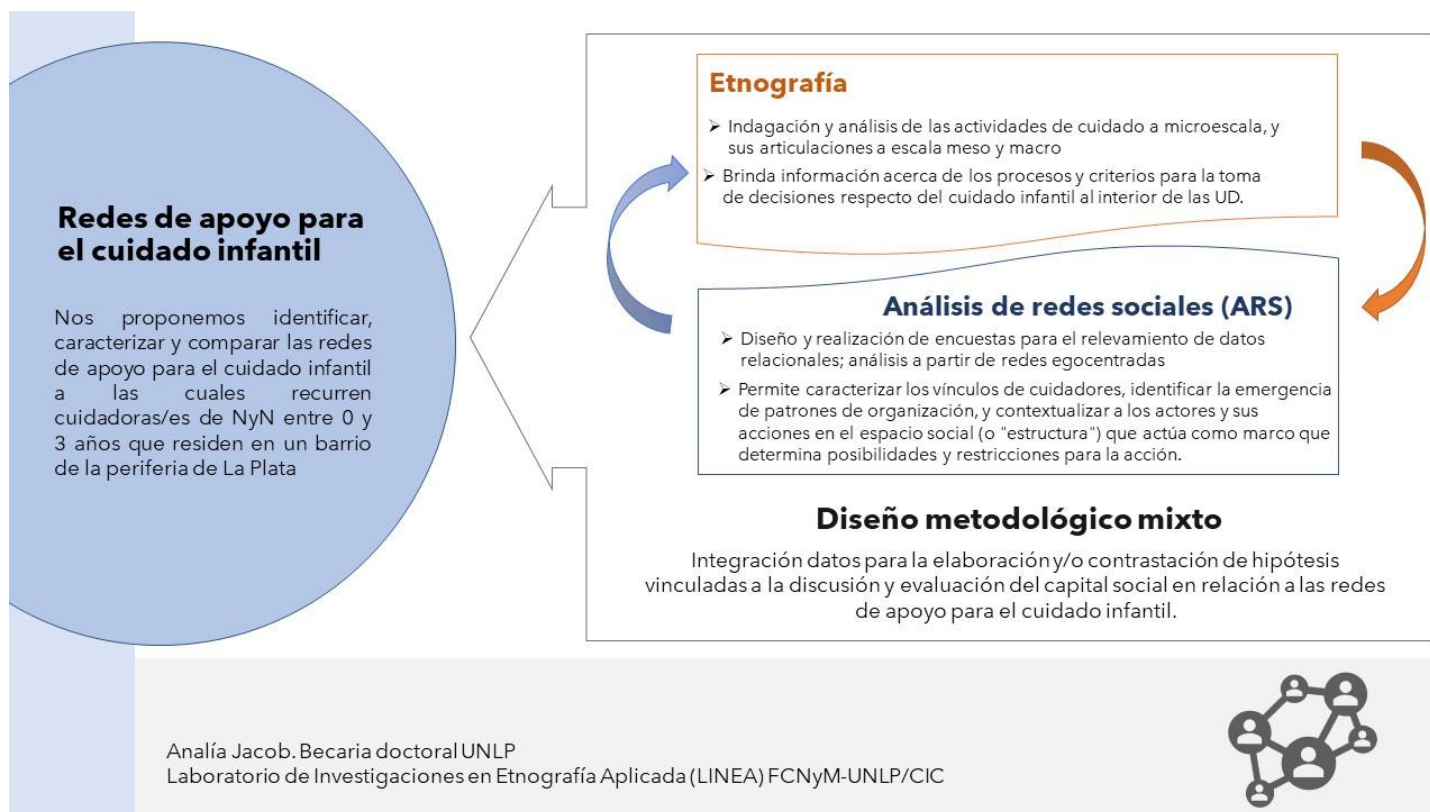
Redes de apoyo para el cuidado infantil

Nos proponemos identificar, caracterizar y comparar las redes de apoyo para el cuidado infantil a las cuales recurren cuidadoras/es de NyN entre 0 y 3 años que residen en un barrio de la periferia de La Plata

Etnografía

➢ Indagación y análisis de las actividades de cuidado a microescala, y sus articulaciones a escala meso y macro

➢ Brinda información acerca de los procesos y criterios para la toma de decisiones respecto del cuidado infantil al interior de las UD.

Análisis de redes sociales (ARS)

➢ Diseño y realización de encuestas para el relevamiento de datos relacionales; análisis a partir de redes egocentradas

➢ Permite caracterizar los vínculos de cuidadores, identificar la emergencia de patrones de organización, y contextualizar a los actores y sus acciones en el espacio social (o "estructura") que actúa como marco que determina posibilidades y restricciones para la acción.

Diseño metodológico mixto

Integración datos para la elaboración y/o contrastación de hipótesis vinculadas a la discusión y evaluación del capital social en relación a las redes de apoyo para el cuidado infantil.

Analía Jacob. Becaria doctoral UNLP
Laboratorio de Investigaciones en Etnografía Aplicada (LINEA) FCNyM-UNLP/CIC